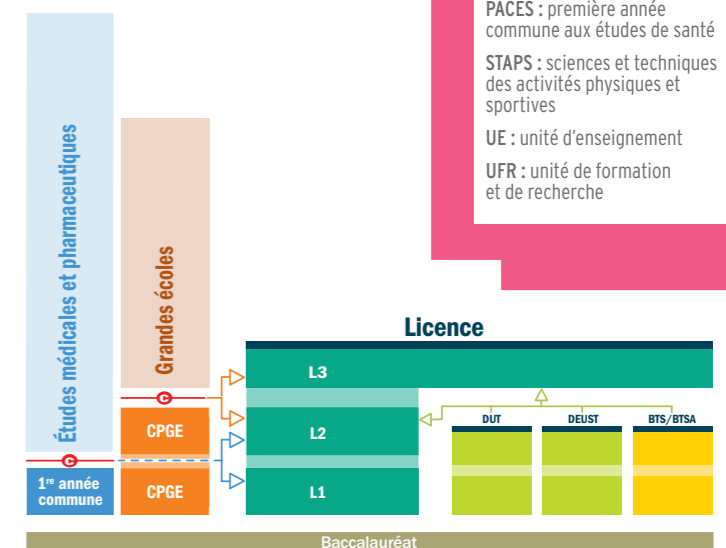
PACES : première année commune aux études de santé

STAPS : sciences et techniques des activités physiques et sportives

UE : unité d'enseignement

UFR : unité de formation et de recherche

Études médicales et pharmaceutiques

Grandes écoles

Licence

L3

L2

L1

C

C

CPGE

CPGE

$1^{re}$ année commune

DUT

DEUST

BTS/BTSA

Baccalauréat